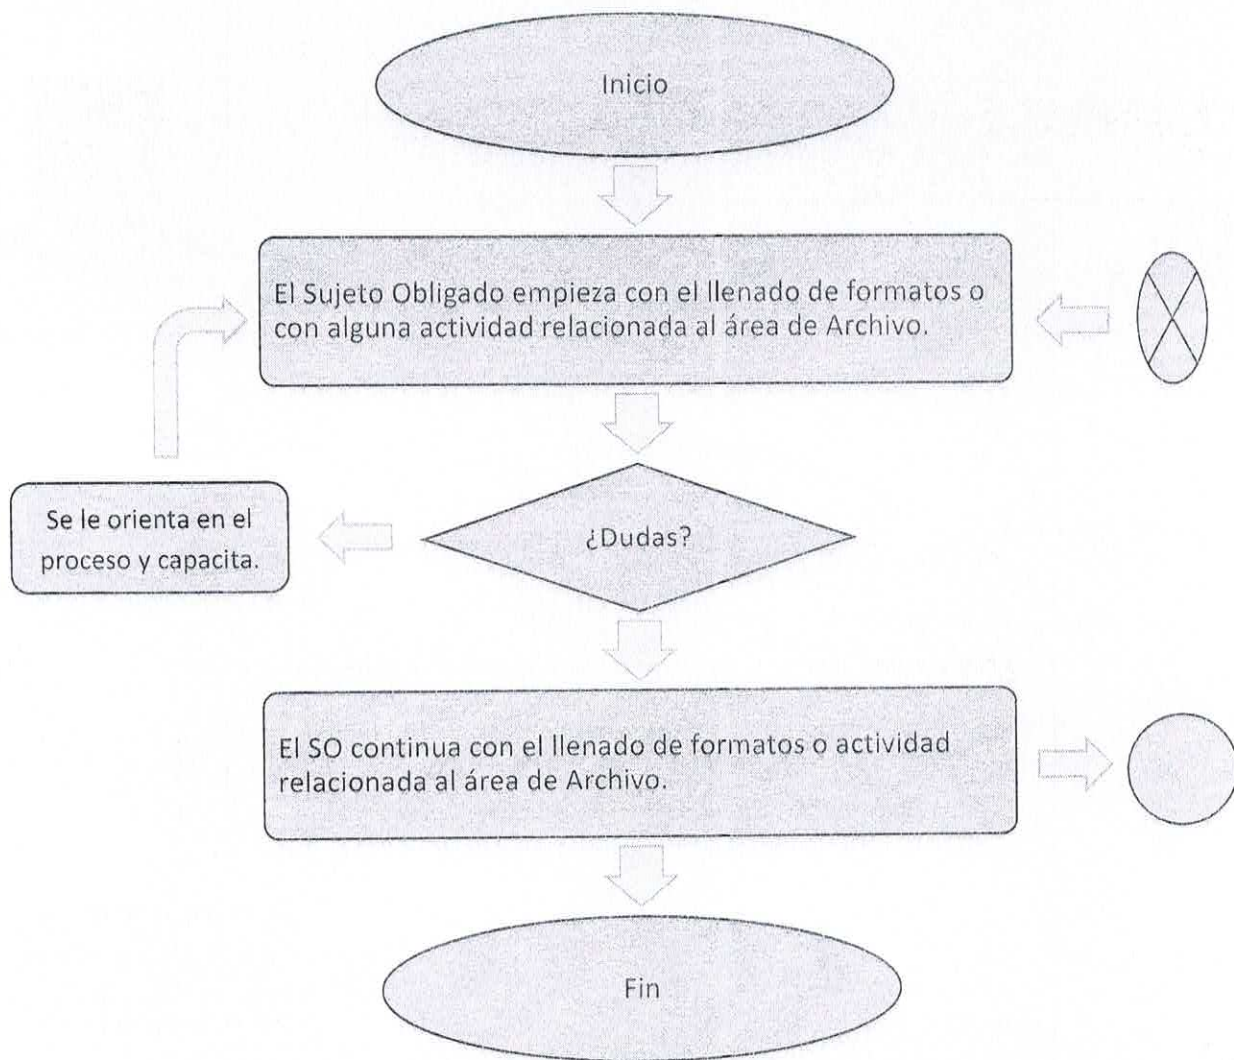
Inicio

El Sujeto Obligado empieza con el llenado de formatos o con alguna actividad relacionada al área de Archivo.

¿Dudas?

Se le orienta en el proceso y capacita.

El SO continua con el llenado de formatos o actividad relacionada al área de Archivo.

Fin